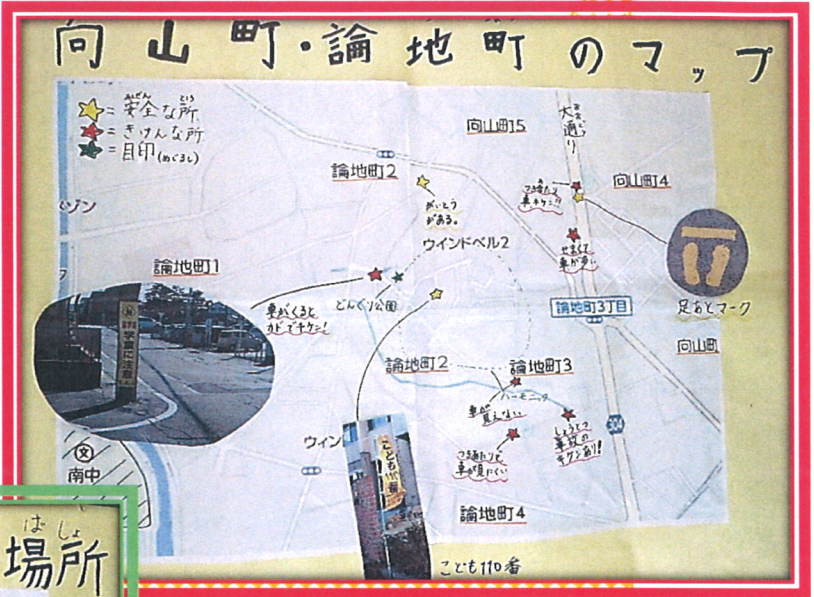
向山町・論地町のマップ

=安全な所
=きけんな所
=目印(めじるし)

向山町5
大通り
論地町2
がいとうがある。
ウインドベル2
ウン
論地町1
車がくるとカドでキケン!
どんぐり公園
論地町3丁目
足あとマーク
向山町4
せまくて車が多い
人通りが多く車がキケン
向山町
論地町2
論地町3
ハーモニータ
車が見えない
しょうどう車線のキケンあり!
人通りがなく車が見にくい
ウイン
南中
論地町4
こども110番
こども110番
はしょ
場所